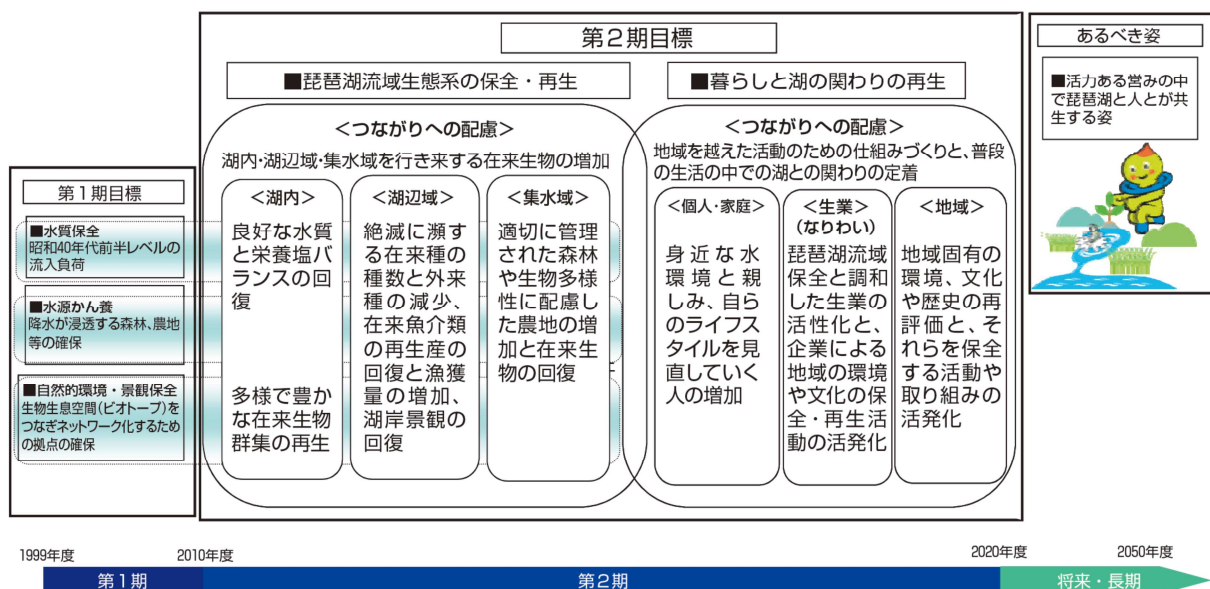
第2期目標

■琵琶湖流域生態系の保全・再生

<つながりへの配慮>
湖内･湖辺域･集水域を行き来する在来生物の増加

<湖内>
良好な水質と栄養塩バランスの回復

多様で豊かな在来生物群集の再生

<湖辺域>
絶滅に瀕する在来種の種数と外来種の減少、在来魚介類の再生産の回復と漁獲量の増加、湖岸景観の回復

<集水域>
適切に管理された森林や生物多様性に配慮した農地の増加と在来生物の回復

■暮らしと湖の関わりの再生

<つながりへの配慮>
地域を越えた活動のための仕組みづくりと、普段の生活の中での湖との関わりの定着

<個人・家庭>
身近な水環境と親しみ、自らのライフスタイルを見直していく人の増加

<生業>
(なりわい)
琵琶湖流域保全と調和した生業の活性化と、企業による地域の環境や文化の保全・再生活動の活発化

<地域>
地域固有の環境、文化や歴史の再評価と、それらを保全する活動や取り組みの活発化

あるべき姿
■活力ある営みの中で琵琶湖と人とが共生する姿

第1期目標
■水質保全
昭和40年代前半レベルの流入負荷
■水源かん養
降水が浸透する森林、農地等の確保
■自然的環境・景観保全
生物生息空間(ビオトープ)をつなぎネットワーク化するための拠点の確保

1999年度
2010年度
2020年度
2050年度
第1期
第2期
将来・長期